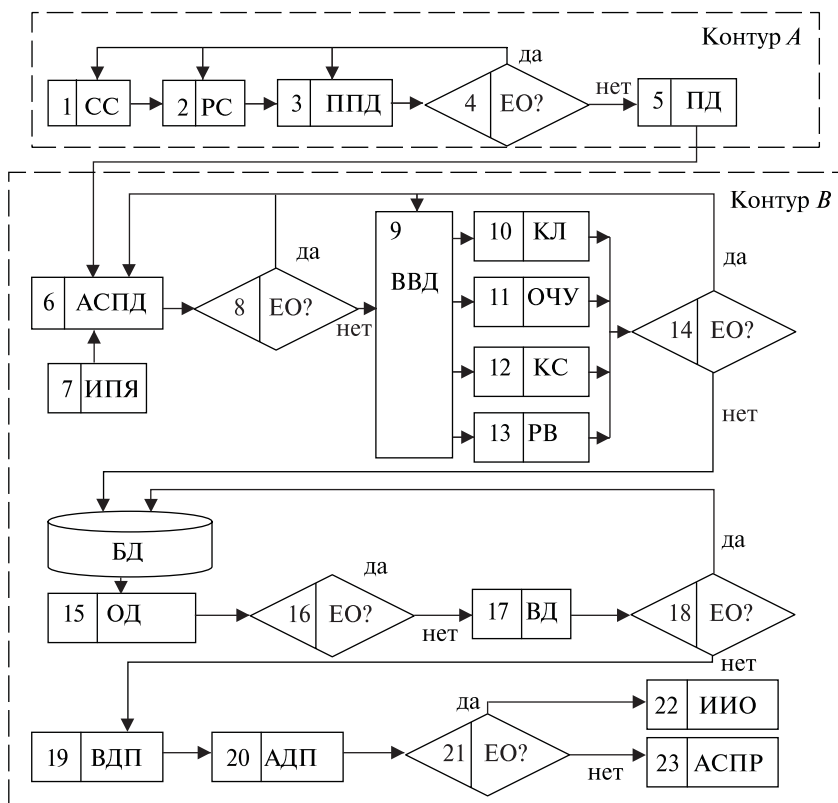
Контур $A$

да

1 СС

2 РС

3 ППД

4 ЕО?

нет

5 ПД

Контур $B$

да

6 АСПД

8 ЕО?

нет

9 ВВД

10 КЛ

11 ОЧУ

12 КС

13 РВ

да

14 ЕО?

нет

7 ИПЯ

БД

да

15 ОД

да

16 ЕО?

нет

17 ВД

18 ЕО?

нет

да

19 ВДП

20 АДП

21 ЕО?

нет

22 ИИО

23 АСПР